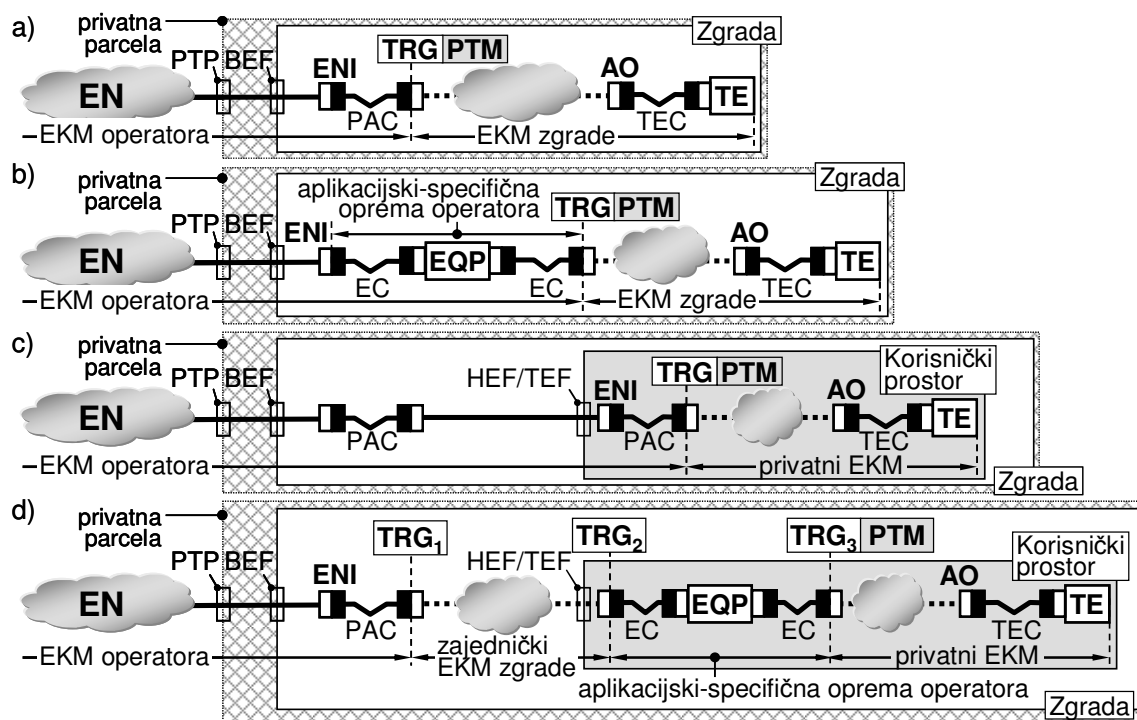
a)
privatna parcela
Zgrada
TRG PTM
PTP BEF
ENI
AO
EN
TE
PAC
TEC
EKM operatora
EKM zgrade

b)
privatna parcela
Zgrada
aplikacijski-specifična oprema operatora
TRG PTM
PTP BEF
ENI
AO
EN
EQP
TE
EC
EC
TEC
EKM operatora
EKM zgrade

c)
privatna parcela
Korisnički prostor
TRG PTM
PTP BEF
HEF/TEF
ENI
AO
EN
TE
PAC
PAC
TEC
EKM operatora
privatni EKM
Zgrada

d)
privatna parcela
$TRG_1$
$TRG_2$
$TRG_3$ PTM
Korisnički prostor
PTP BEF
HEF/TEF
ENI
AO
EN
EQP
TE
PAC
EC
EC
TEC
zajednički EKM zgrade
EKM operatora
privatni EKM
aplikacijski-specifična oprema operatora
Zgrada